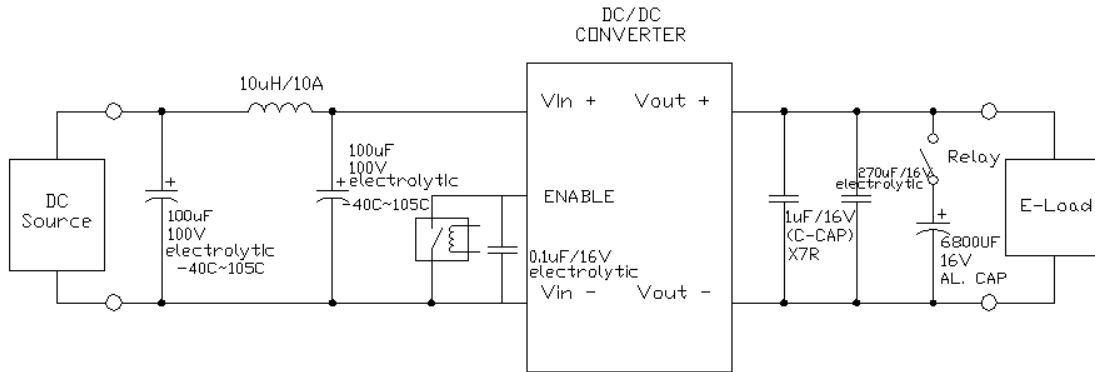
DC/DC
CONVERTER

10uH/10A

DC
Source

+
100uF
100V
electrolytic
-40C~105C

100uF
100V
+electrolytic
-40C~105C

Vin +

ENABLE

0.1uF/16V
electrolytic

Vin -

Vout +

Vout -

1uF/16V
(C-CAP)
X7R

270uF/16V
electrolytic

Relay

+
6800UF
16V
AL. CAP

E-Load